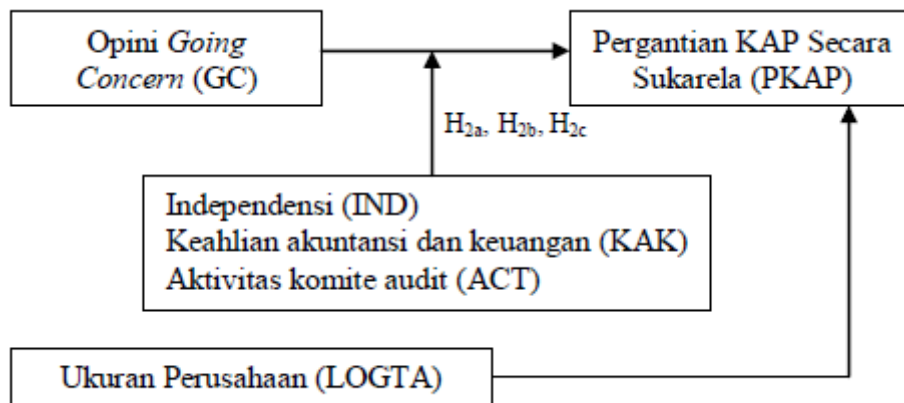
Opini Going Concern (GC)

Pergantian KAP Secara Sukarela (PKAP)

$H_{2a}$, $H_{2b}$, $H_{2c}$

Independensi (IND)
Keahlian akuntansi dan keuangan (KAK)
Aktivitas komite audit (ACT)

Ukuran Perusahaan (LOGTA)